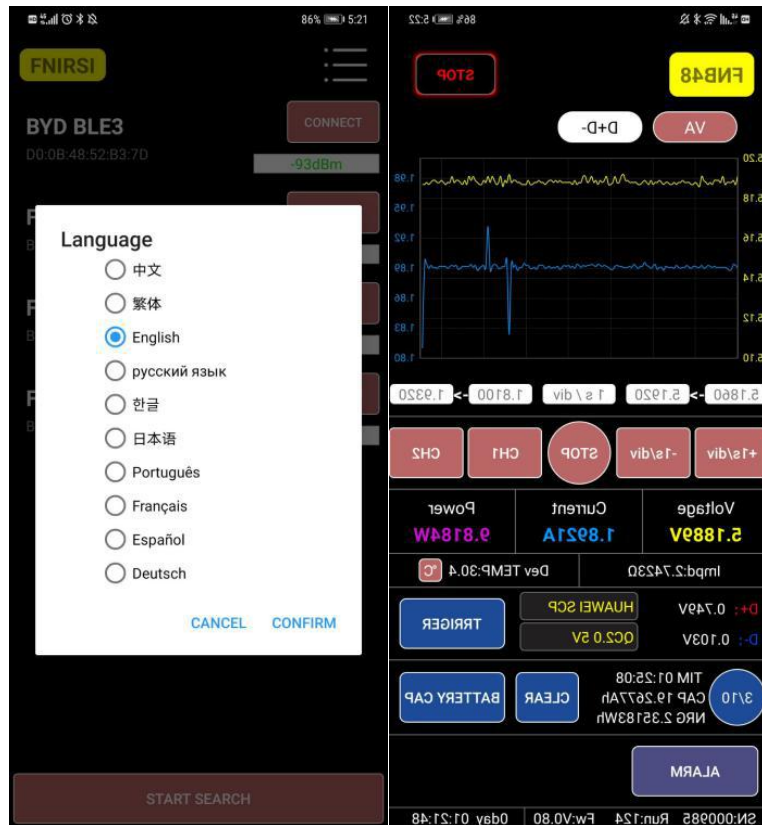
86% 5:21

FNIRSI

BYD BLE3
D0:0B:48:52:B3:7D

CONNECT

-93dBm

Language

中文
繁体
English
русский язык
한글
日本语
Português
Français
Español
Deutsch

CANCEL CONFIRM

START SEARCH

5:22 86%

STOP

FNB48

D+D-
AV

1.98
1.95
1.92
1.89
1.86
1.83
1.80

5.20
5.18
5.16
5.14
5.12
5.10

1.9320 <- 1.8100 1 s / div 5.1920 <- 5.1860

CH2 CH1 STOP -1s/div +1s/div

Power
9.8184W

Current
1.8921A

Voltage
5.1889V

Dev TEMP:30.4 °C

Impd:2.7423Ω

TRIGER

HUAWEI SCP
QC2.0 5V

D+: 0.749V
D-: 0.103V

BATTERY CAP

CLEAR

TIM 01:25:08
CAP 19.2677Ah
NRG 2.35183Wh

3/10

ALARM

0day 01:21:48 Fw:V0.80 Run:124 SN:000985